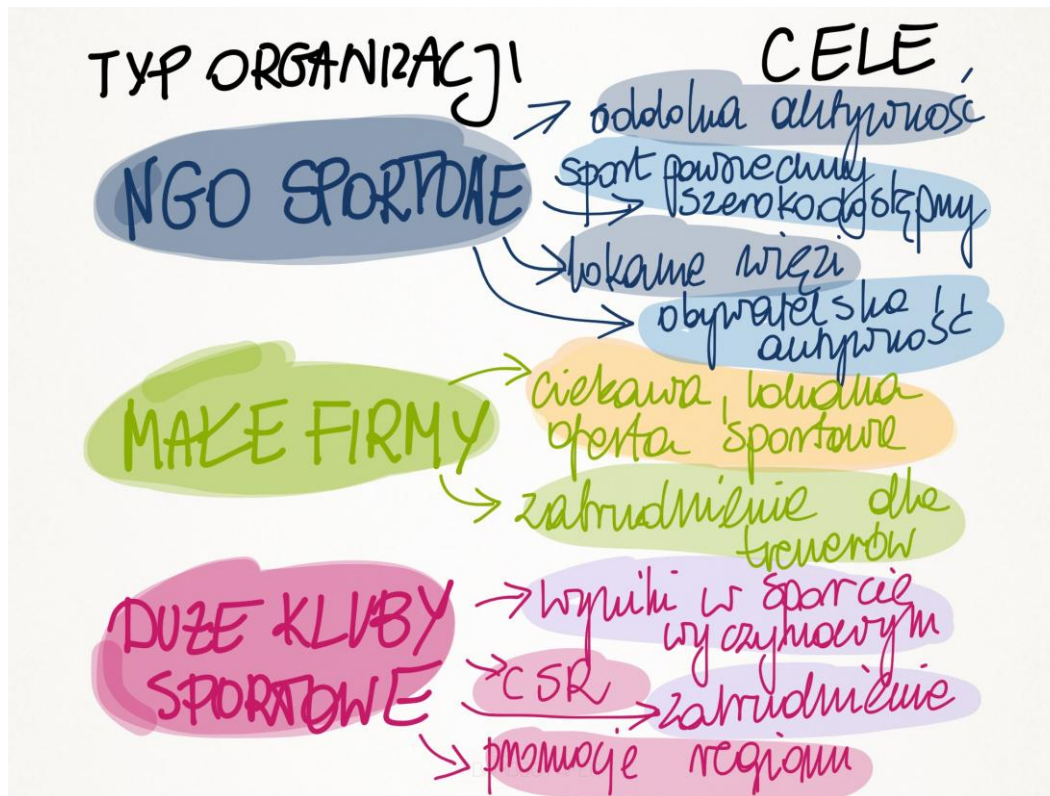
TYP ORGANIZACJI

CELE

NGO SPORTOWE

oddolna aktywność

sport powszechny szeroko dostępny

lokalne więzi

obywatelska aktywność

MAŁE FIRMY

ciekawa, lokalna oferta sportowa

zatrudnienie dla trenerów

DUŻE KLUBY SPORTOWE

wyniki w sporcie wyczynowym

CSR

zatrudnienie

promocje regionu